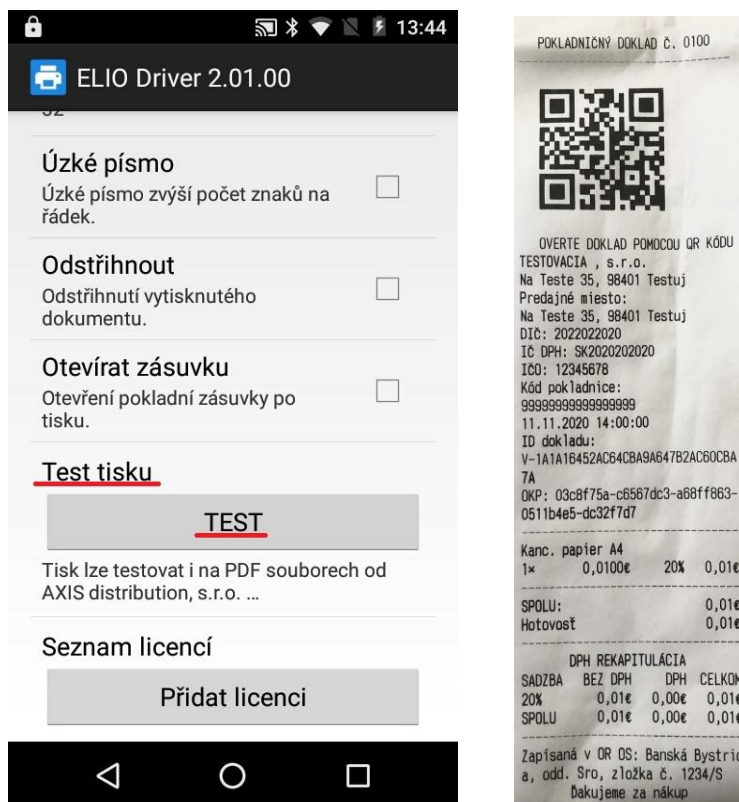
13:44

ELIO Driver 2.01.00

Úzké písmo
Úzké písmo zvýší počet znaků na řádek.

Odstřihnout
Odstřihnutí vytisknutého dokumentu.

Otevírat zásuvku
Otevření pokladní zásuvky po tisku.

Test tisku

TEST

Tisk lze testovat i na PDF souborech od AXIS distribution, s.r.o. ...

Seznam licencí

Přidat licenci

POKLADNIČNÝ DOKLAD Č. 0100

OVERTE DOKLAD POMOCOU QR KÓDU
TESTOVACIA , s.r.o.
Na Teste 35, 98401 Testuj
Predajné miesto:
Na Teste 35, 98401 Testuj
DIČ: 2022022020
IČ DPH: SK2020202020
IČO: 12345678
Kód pokladnice:
99999999999999999
11.11.2020 14:00:00
ID dokladu:
V-1A1A16452AC64CBA9A647B2AC60CBA7A
OKP: 03c8f75a-c6567dc3-a68ff863-0511b4e5-dc32f7d7

Kanc. papier A4
1× 0,0100€ 20% 0,01€

SPOLU: 0,01€
Hotovosť 0,01€

DPH REKAPITULÁCIA

| SADZBA | BEZ DPH | DPH | CELKOM |
|---|---|---|---|
| 20% | 0,01€ | 0,00€ | 0,01€ |
| SPOLU | 0,01€ | 0,00€ | 0,01€ |

Zapísaná v OR OS: Banská Bystrica, odd. Sro, zložka č. 1234/S
Ďakujeme za nákup